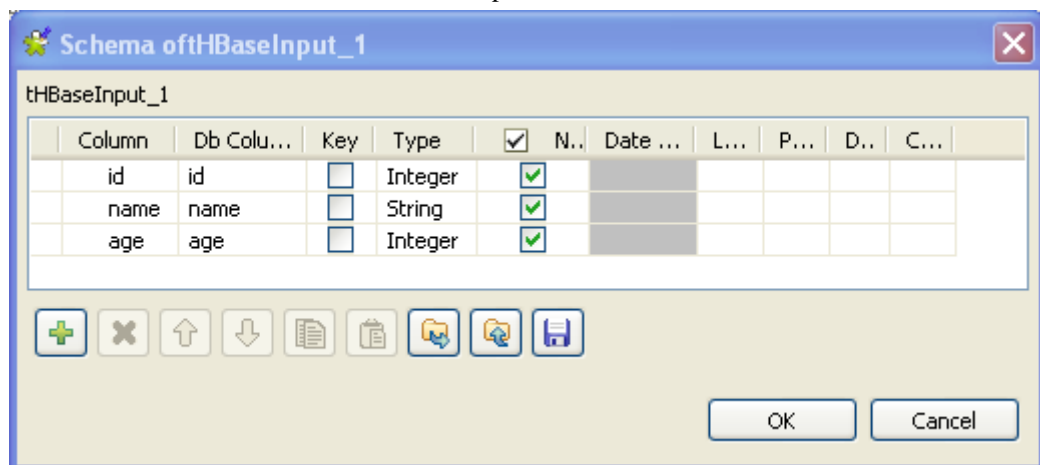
Schema oftHBaseInput_1

tHBaseInput_1

| Column | Db Colu... | Key | Type | N.. | Date ... | L... | P... | D.. | C... |
|---|---|---|---|---|---|---|---|---|---|
| id | id | | Integer | | | | | | |
| name | name | | String | | | | | | |
| age | age | | Integer | | | | | | |

OK Cancel